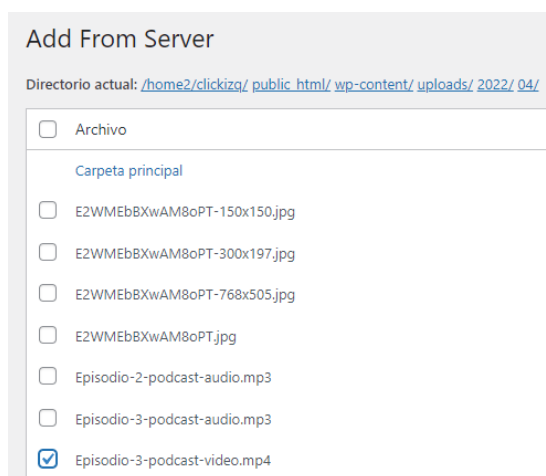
Add From Server

Directorio actual: /home2/clickizq/ public_html/ wp-content/ uploads/ 2022/ 04/

Archivo

Carpeta principal

E2WMEbBXwAM8oPT-150x150.jpg

E2WMEbBXwAM8oPT-300x197.jpg

E2WMEbBXwAM8oPT-768x505.jpg

E2WMEbBXwAM8oPT.jpg

Episodio-2-podcast-audio.mp3

Episodio-3-podcast-audio.mp3

Episodio-3-podcast-video.mp4